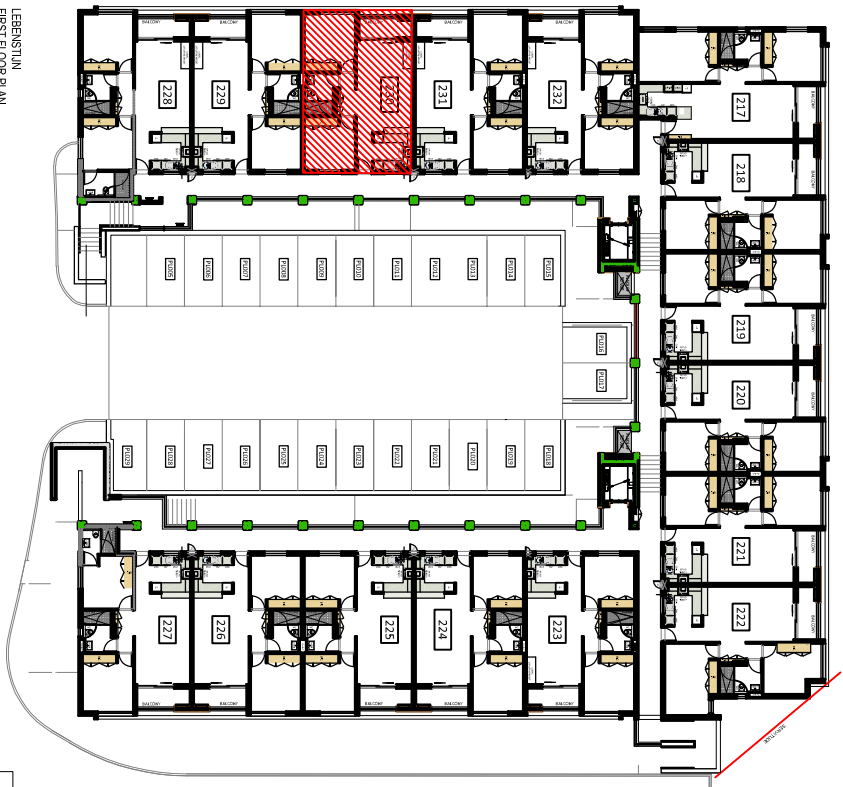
LEBENSTUN
FIRST FLOOR PLAN

BALCONY
BALCONY
BALCONY
BALCONY
BALCONY

228
229
230
231
232

217
218
219
220
221
222

227
226
225
224
223

BALCONY
BALCONY
BALCONY
BALCONY
BALCONY

PU005
PU006
PU007
PU008
PU009
PU010
PU011
PU012
PU013
PU014
PU015

PU016
PU017

PU028
PU027
PU026
PU025
PU024
PU023
PU022
PU021
PU020
PU019
PU018